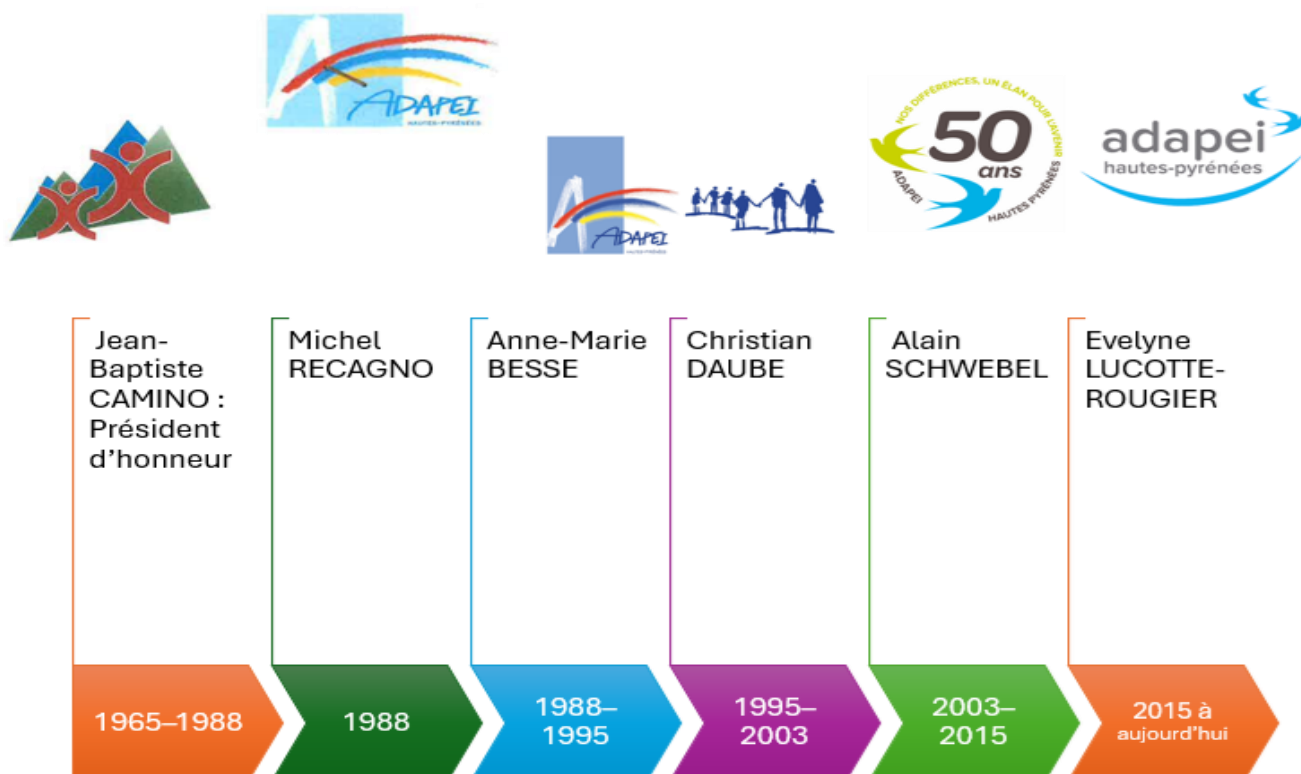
ADAPEI
HAUTES-PYRÉNÉES

ADAPEI
HAUTES-PYRÉNÉES

NOS DIFFÉRENCES, UN ÉLAN POUR L'AVENIR
50 ans
ADAPEI HAUTES PYRÉNÉES

adapei
hautes-pyrénées

Jean-Baptiste CAMINO : Président d'honneur

Michel RECAGNO

Anne-Marie BESSE

Christian DAUBE

Alain SCHWEBEL

Evelyne LUCOTTE-ROUGIER

1965–1988

1988

1988–1995

1995–2003

2003–2015

2015 à aujourd'hui